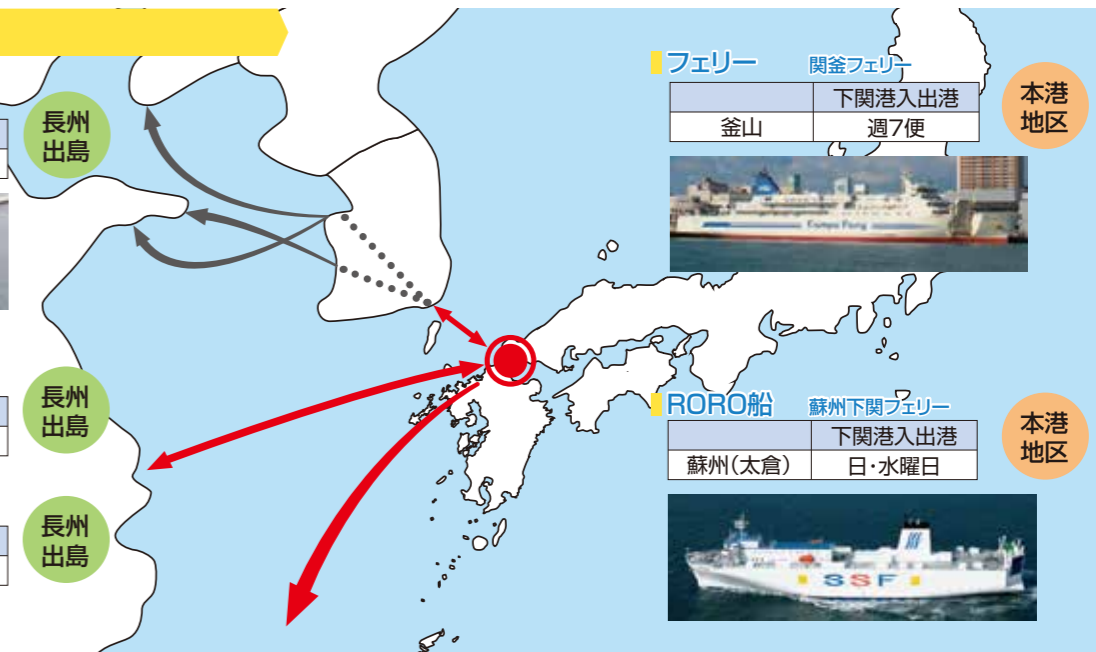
長州出島

長州出島

長州出島

フェリー 関釜フェリー

| | 下関港入出港 |
|---|---|
| 釜山 | 週7便 |

本港地区

Kampu Ferry

RORO船 蘇州下関フェリー

| | 下関港入出港 |
|---|---|
| 蘇州(太倉) | 日・水曜日 |

本港地区

SSF